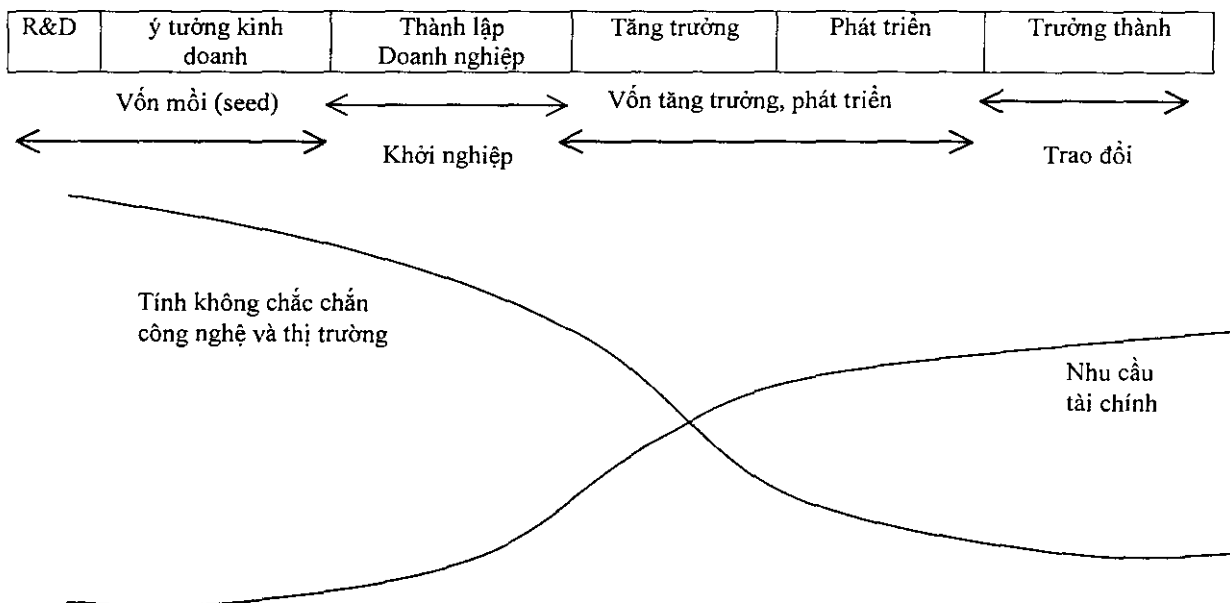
| R&D | ý tưởng kinh doanh | Thành lập Doanh nghiệp | Tăng trưởng | Phát triển | Trưởng thành |
|---|---|---|---|---|---|

Vốn mồi (seed)

Khởi nghiệp

Vốn tăng trưởng, phát triển

Trao đổi

Tính không chắc chắn công nghệ và thị trường

Nhu cầu tài chính